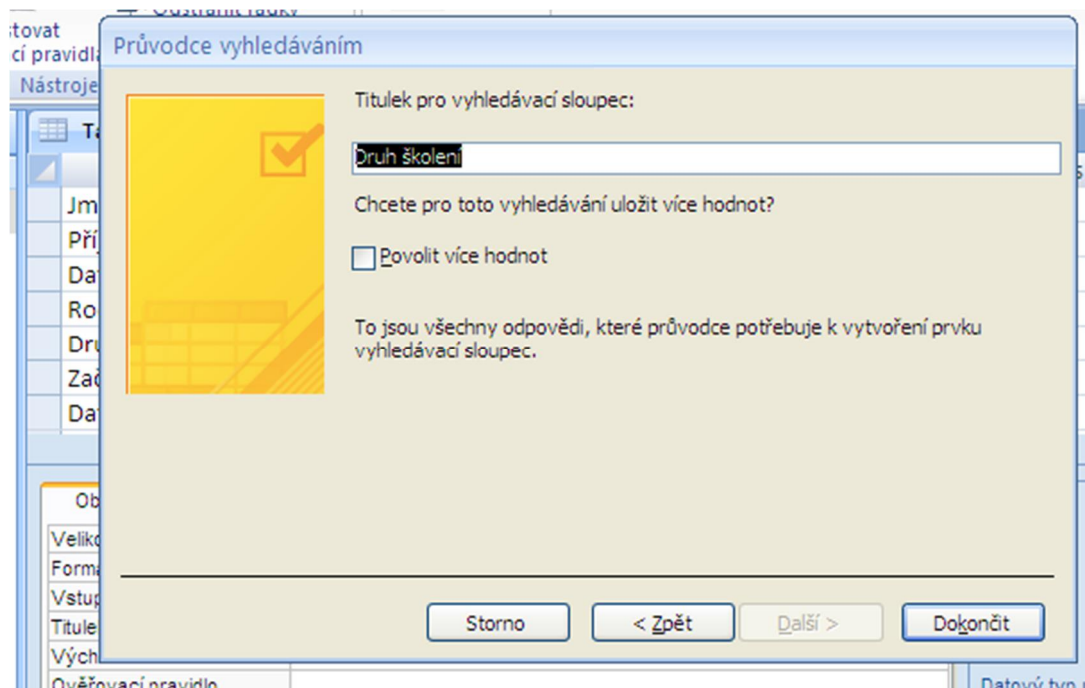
stovat
cí pravidla
Odstranit řádky
Nástroje
Ta
Jm
Příj
Dat
Ro
Dru
Zač
Dat
Ob
Veliko
Forma
Vstup
Titule
Vých
Ověřovací pravidlo
Datový typ

Průvodce vyhledáváním

Titulek pro vyhledávací sloupec:

Druh školení

Chcete pro toto vyhledávání uložit více hodnot?

Povolit více hodnot

To jsou všechny odpovědi, které průvodce potřebuje k vytvoření prvku vyhledávací sloupec.

Storno
< Zpět
Další >
Dokončit